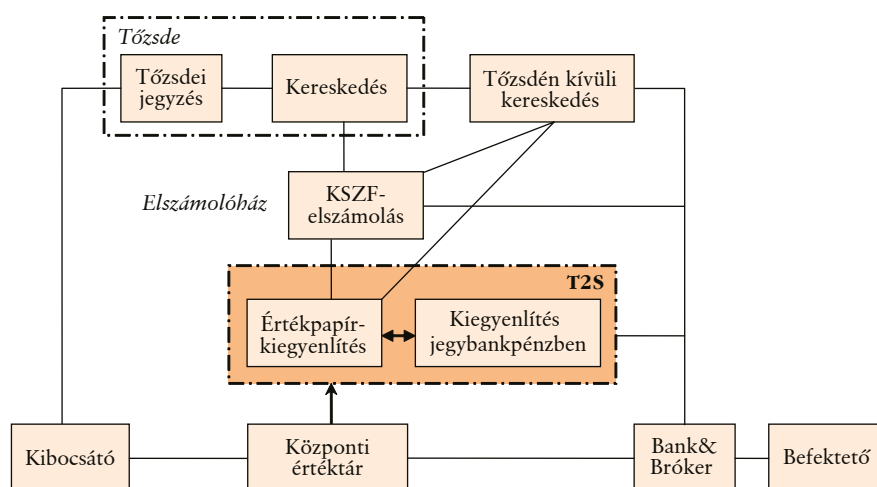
Tőzsde

Tőzsdei jegyzés

Kereskedés

Tőzsdén kívüli kereskedés

Elszámolóház

KSZF-elszámolás

T2S

Értékpapír-kiegyenlítés

Kiegyenlítés jegybankpénzben

Kibocsátó

Központi értéktár

Bank& Bróker

Befektető